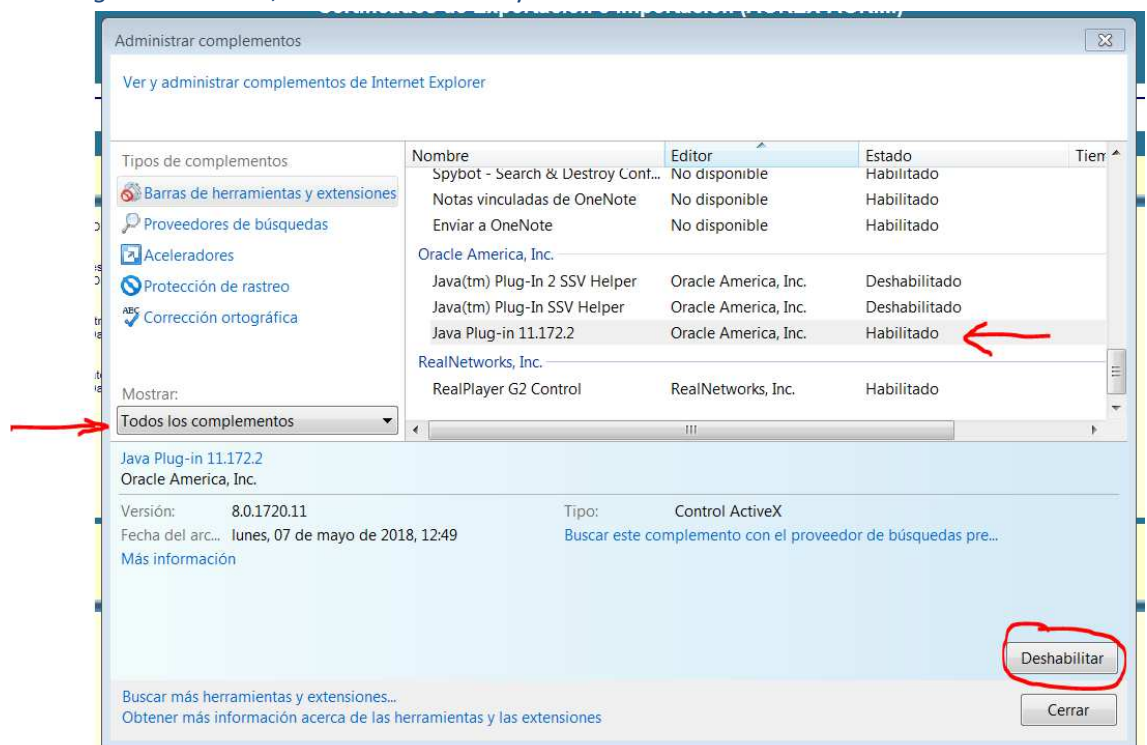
Administrar complementos

Ver y administrar complementos de Internet Explorer

Tipos de complementos

Barras de herramientas y extensiones

Proveedores de búsquedas

Aceleradores

Protección de rastreo

Corrección ortográfica

Mostrar:

Todos los complementos

| Nombre | Editor | Estado | Tiem |
|---|---|---|---|
| Spybot - Search & Destroy Conf... | No disponible | Habilitado | |
| Notas vinculadas de OneNote | No disponible | Habilitado | |
| Enviar a OneNote | No disponible | Habilitado | |
| Oracle America, Inc. | | | |
| Java(tm) Plug-In 2 SSV Helper | Oracle America, Inc. | Deshabilitado | |
| Java(tm) Plug-In SSV Helper | Oracle America, Inc. | Deshabilitado | |
| Java Plug-in 11.172.2 | Oracle America, Inc. | Habilitado | |
| RealNetworks, Inc. | | | |
| RealPlayer G2 Control | RealNetworks, Inc. | Habilitado | |

Java Plug-in 11.172.2
Oracle America, Inc.

Versión: 8.0.1720.11
Fecha del arc... lunes, 07 de mayo de 2018, 12:49
Más información

Tipo: Control ActiveX
Buscar este complemento con el proveedor de búsquedas pre...

Deshabilitar

Buscar más herramientas y extensiones...
Obtener más información acerca de las herramientas y las extensiones

Cerrar